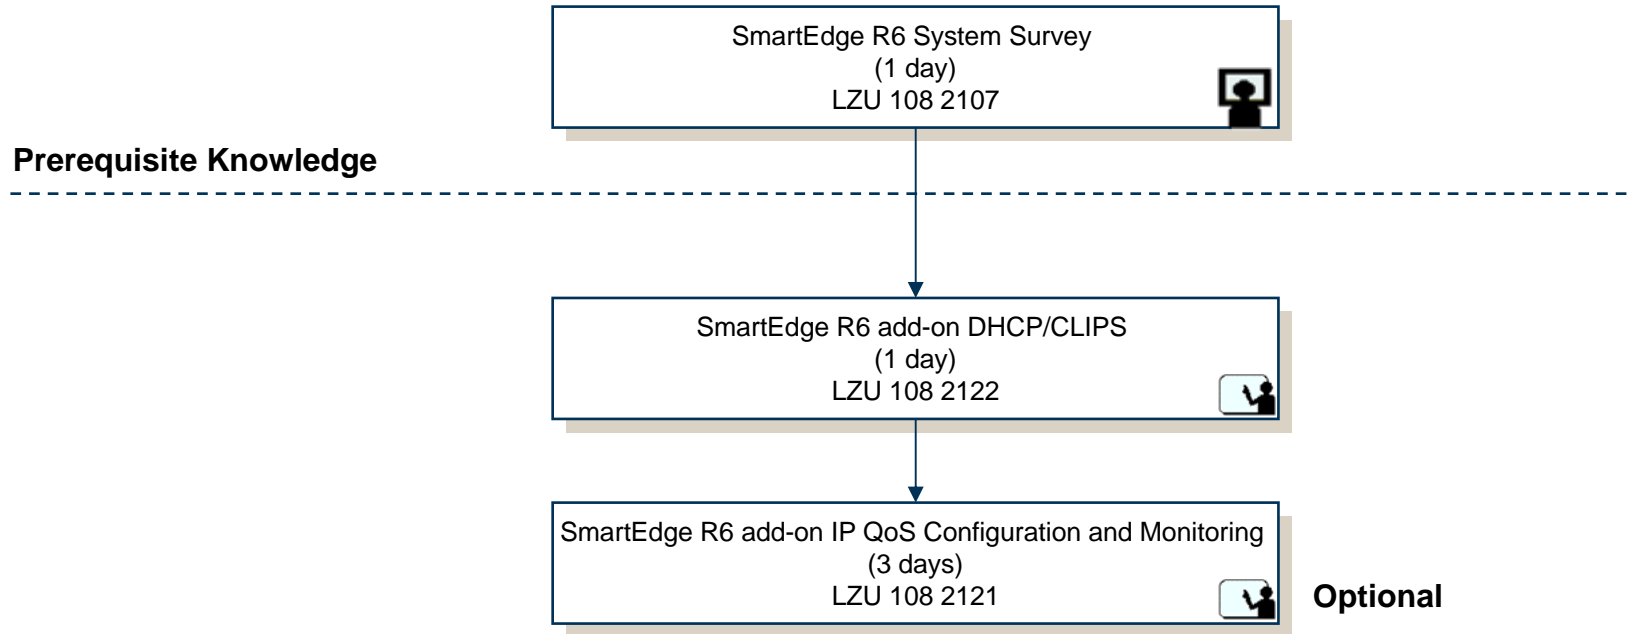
SmartEdge R6 System Survey
(1 day)
LZU 108 2107

Prerequisite Knowledge

SmartEdge R6 add-on DHCP/CLIPS
(1 day)
LZU 108 2122

SmartEdge R6 add-on IP QoS Configuration and Monitoring
(3 days)
LZU 108 2121

Optional